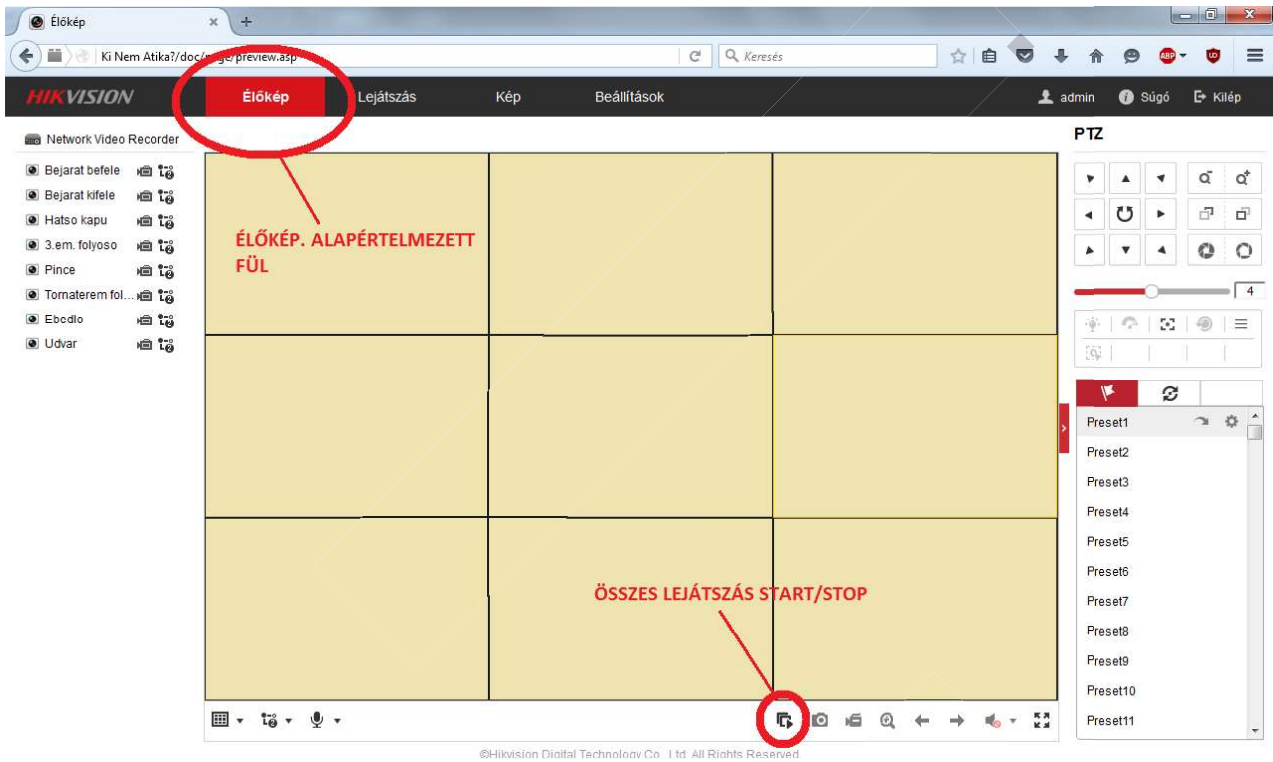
Élőkép

Ki Nem Atika?/doc/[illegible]/preview.asp

Keresés

HIKVISION

Élőkép

Lejátszás

Kép

Beállítások

admin

Súgó

Kilép

Network Video Recorder

Bejarat befele

Bejarat kifele

Hatso kapu

3.em. folyoso

Pince

Tornaterem fol...

Ebedlo

Udvar

ÉLŐKÉP. ALAPÉRTELMEZETT FÜL

ÖSSZES LEJÁTSZÁS START/STOP

PTZ

4

Preset1

Preset2

Preset3

Preset4

Preset5

Preset6

Preset7

Preset8

Preset9

Preset10

Preset11

©Hikvision Digital Technology Co., Ltd. All Rights Reserved.